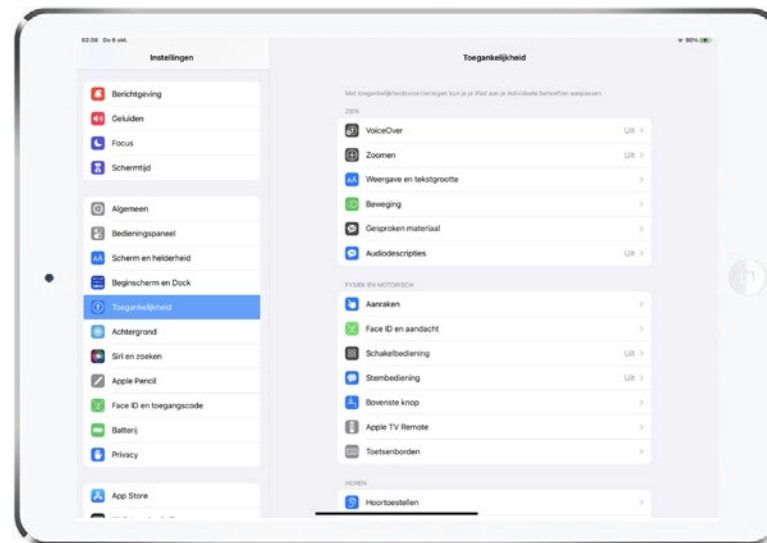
02:38 Do 6 okt.

90%

Instellingen

Berichtgeving
Geluiden
Focus
Schermtijd

Algemeen
Bedieningspaneel
Scherm en helderheid
Beginscherm en Dock
Toegankelijkheid
Achtergrond
Siri en zoeken
Apple Pencil
Face ID en toegangscode
Batterij
Privacy

App Store

Toegankelijkheid

Met toegankelijkheidsvoorzieningen kun je je iPad aan je individuele behoeften aanpassen.

ZIEN
VoiceOver Uit
Zoomen Uit
Weergave en tekstgrootte
Beweging
Gesproken materiaal
Audiodescripties Uit

FYSIEK EN MOTORISCH
Aanraken
Face ID en aandacht
Schakelbediening Uit
Stembediening Uit
Bovenste knop
Apple TV Remote
Toetsenborden

HOREN
Hoortoestellen